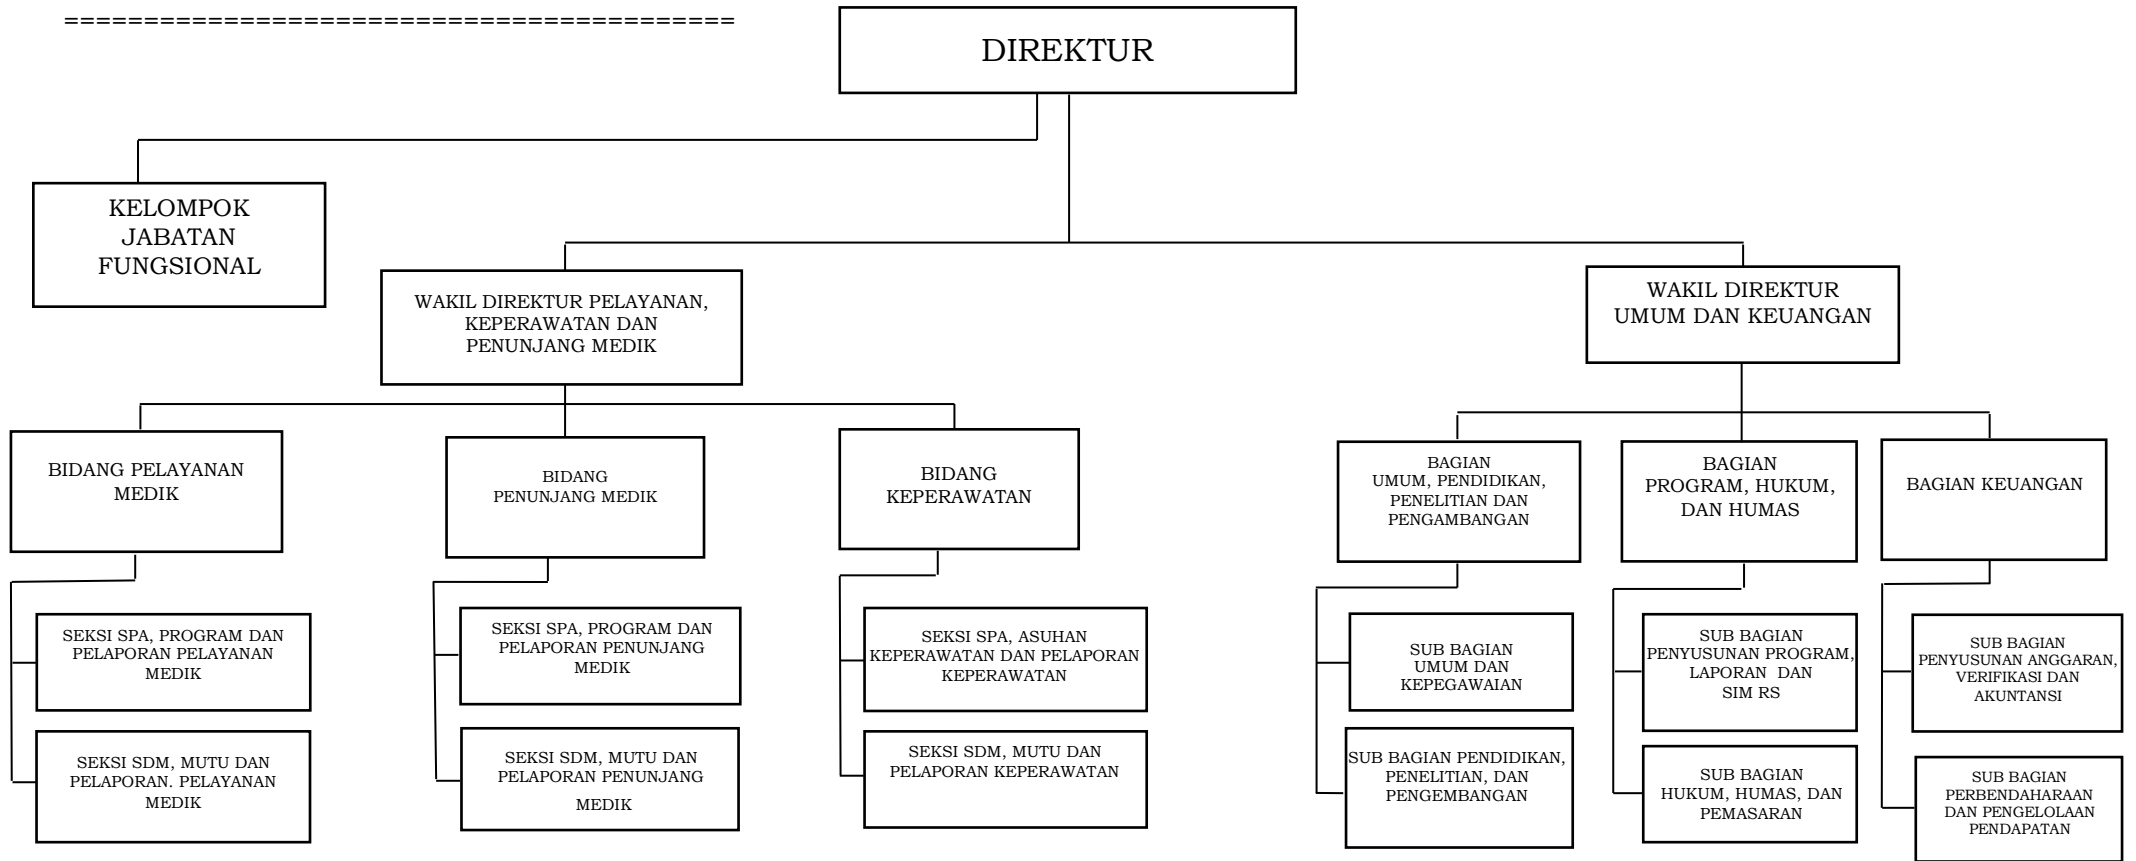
========================================

DIREKTUR

KELOMPOK JABATAN FUNGSIONAL

WAKIL DIREKTUR PELAYANAN, KEPERAWATAN DAN PENUNJANG MEDIK

WAKIL DIREKTUR UMUM DAN KEUANGAN

BIDANG PELAYANAN MEDIK

SEKSI SPA, PROGRAM DAN PELAPORAN PELAYANAN MEDIK

SEKSI SDM, MUTU DAN PELAPORAN. PELAYANAN MEDIK

BIDANG PENUNJANG MEDIK

SEKSI SPA, PROGRAM DAN PELAPORAN PENUNJANG MEDIK

SEKSI SDM, MUTU DAN PELAPORAN PENUNJANG MEDIK

BIDANG KEPERAWATAN

SEKSI SPA, ASUHAN KEPERAWATAN DAN PELAPORAN KEPERAWATAN

SEKSI SDM, MUTU DAN PELAPORAN KEPERAWATAN

BAGIAN UMUM, PENDIDIKAN, PENELITIAN DAN PENGAMBANGAN

SUB BAGIAN UMUM DAN KEPEGAWAIAN

SUB BAGIAN PENDIDIKAN, PENELITIAN, DAN PENGEMBANGAN

BAGIAN PROGRAM, HUKUM, DAN HUMAS

SUB BAGIAN PENYUSUNAN PROGRAM, LAPORAN DAN SIM RS

SUB BAGIAN HUKUM, HUMAS, DAN PEMASARAN

BAGIAN KEUANGAN

SUB BAGIAN PENYUSUNAN ANGGARAN, VERIFIKASI DAN AKUNTANSI

SUB BAGIAN PERBENDAHARAAN DAN PENGELOLAAN PENDAPATAN